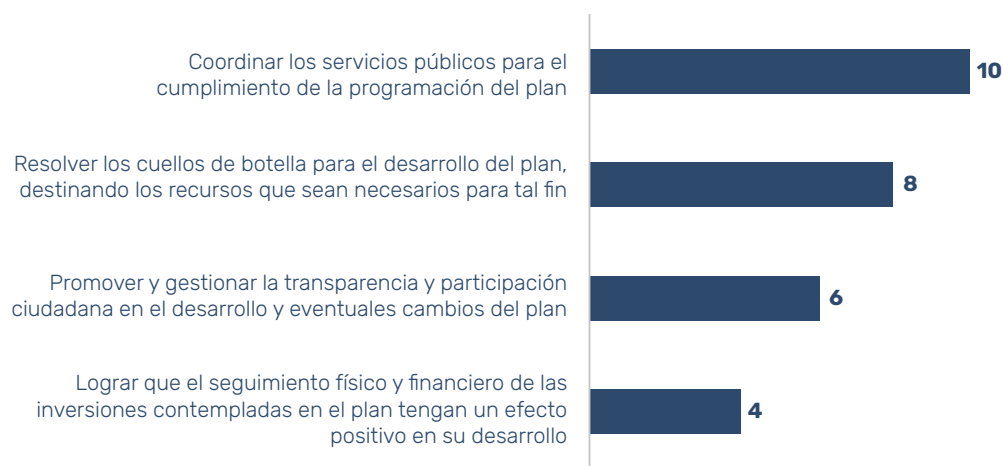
Coordinar los servicios públicos para el cumplimiento de la programación del plan
10

Resolver los cuellos de botella para el desarrollo del plan, destinando los recursos que sean necesarios para tal fin
8

Promover y gestionar la transparencia y participación ciudadana en el desarrollo y eventuales cambios del plan
6

Lograr que el seguimiento físico y financiero de las inversiones contempladas en el plan tengan un efecto positivo en su desarrollo
4